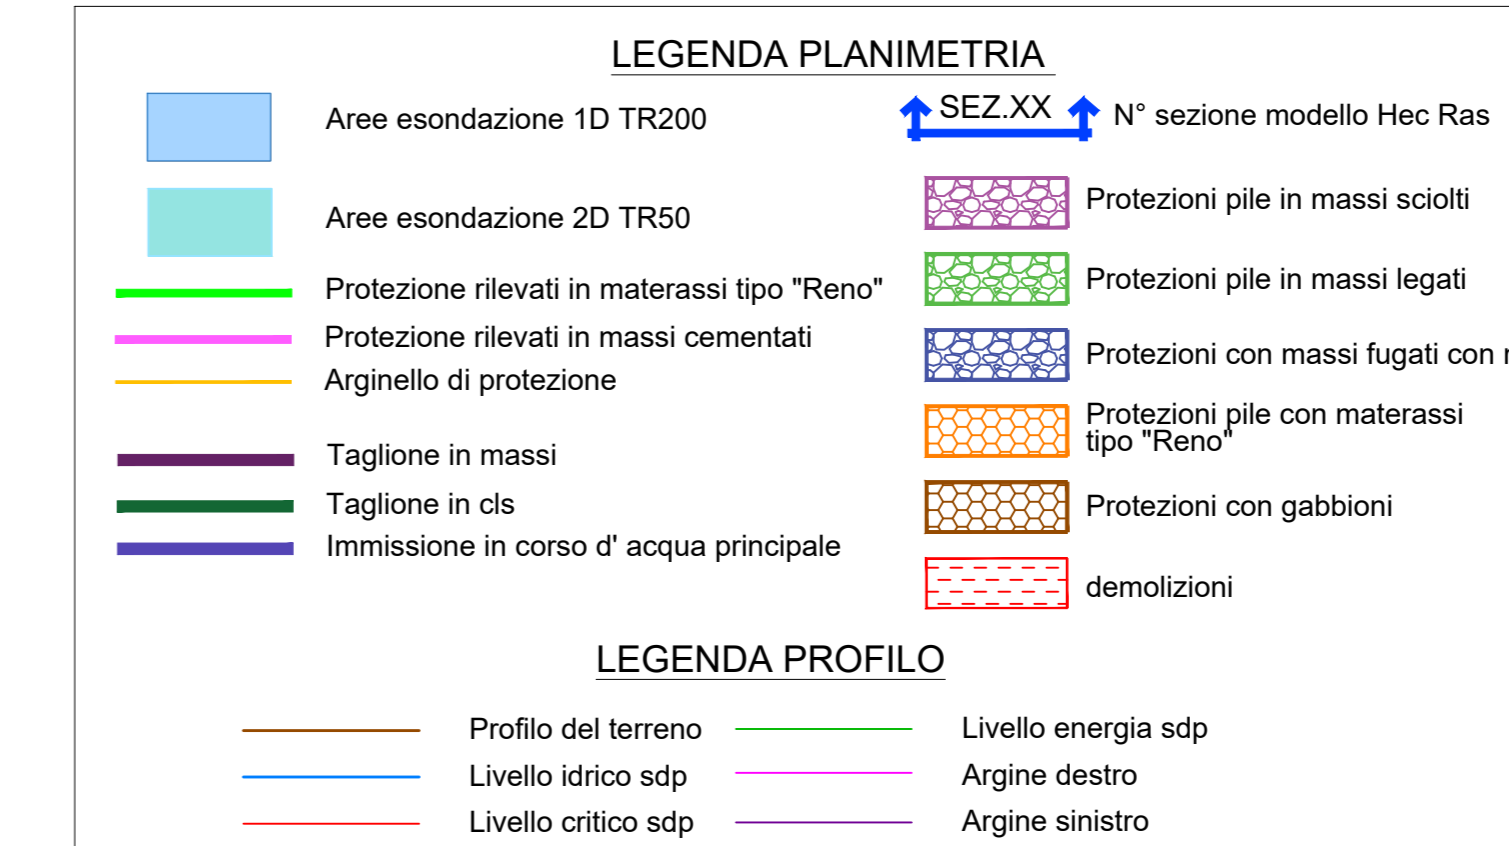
LEGENDA PLANIMETRIA

Aree esondazione 1D TR200

Aree esondazione 2D TR50

Protezione rilevati in materassi tipo "Reno"

Protezione rilevati in massi cementati

Arginello di protezione

Taglione in massi

Taglione in cls

Immissione in corso d' acqua principale

SEZ.XX N° sezione modello Hec Ras

Protezioni pile in massi sciolti

Protezioni pile in massi legati

Protezioni con massi fugati con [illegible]

Protezioni pile con materassi tipo "Reno"

Protezioni con gabbioni

demolizioni

LEGENDA PROFILO

Profilo del terreno

Livello idrico sdp

Livello critico sdp

Livello energia sdp

Argine destro

Argine sinistro